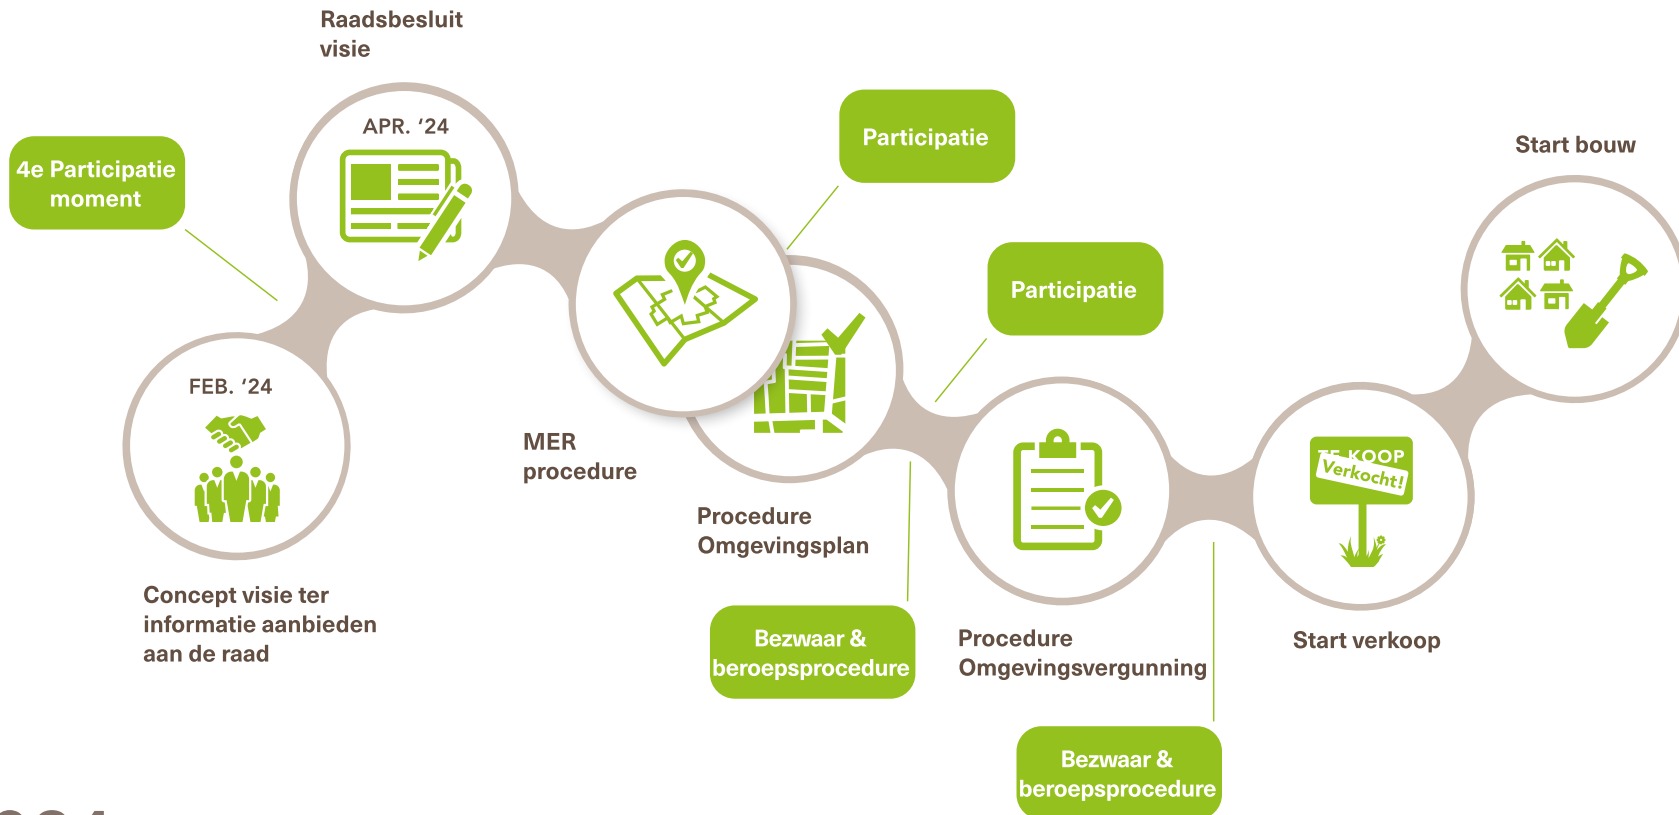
Raadsbesluit visie

APR. '24

4e Participatie moment

Participatie

Start bouw

Participatie

FEB. '24

MER procedure

Procedure Omgevingsplan

TE KOOP
Verkocht!

Concept visie ter informatie aanbieden aan de raad

Bezwaar & beroepsprocedure

Procedure Omgevingsvergunning

Start verkoop

Bezwaar & beroepsprocedure